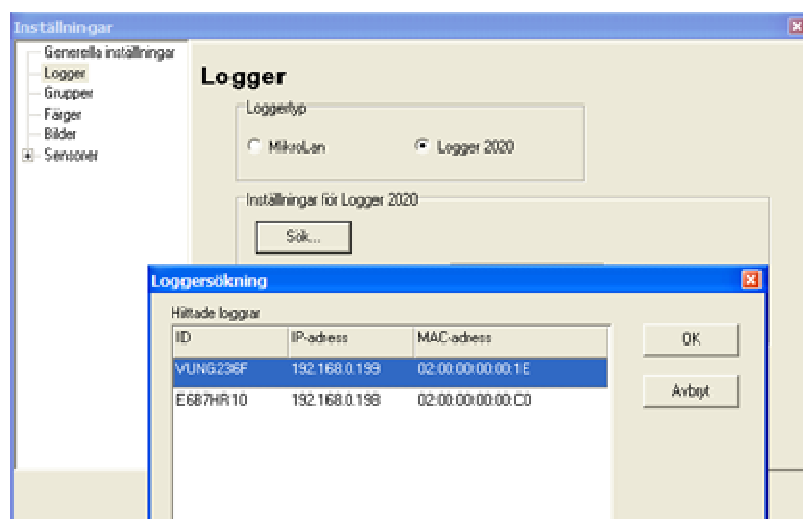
Inställningar

Generella inställningar
Logger
Grupper
Färger
Bilder
Sensorer

Logger

Loggertyp
MikroLan
Logger 2020

Inställningar för Logger 2020
Sök...

Loggersökning

Hittade loggar

| ID | IP-adress | MAC-adress |
|---|---|---|
| VUNG236F | 192.168.0.199 | 02:00:00:00:00:1E |
| E687HR10 | 192.168.0.198 | 02:00:00:00:00:C0 |

OK
Avbryt